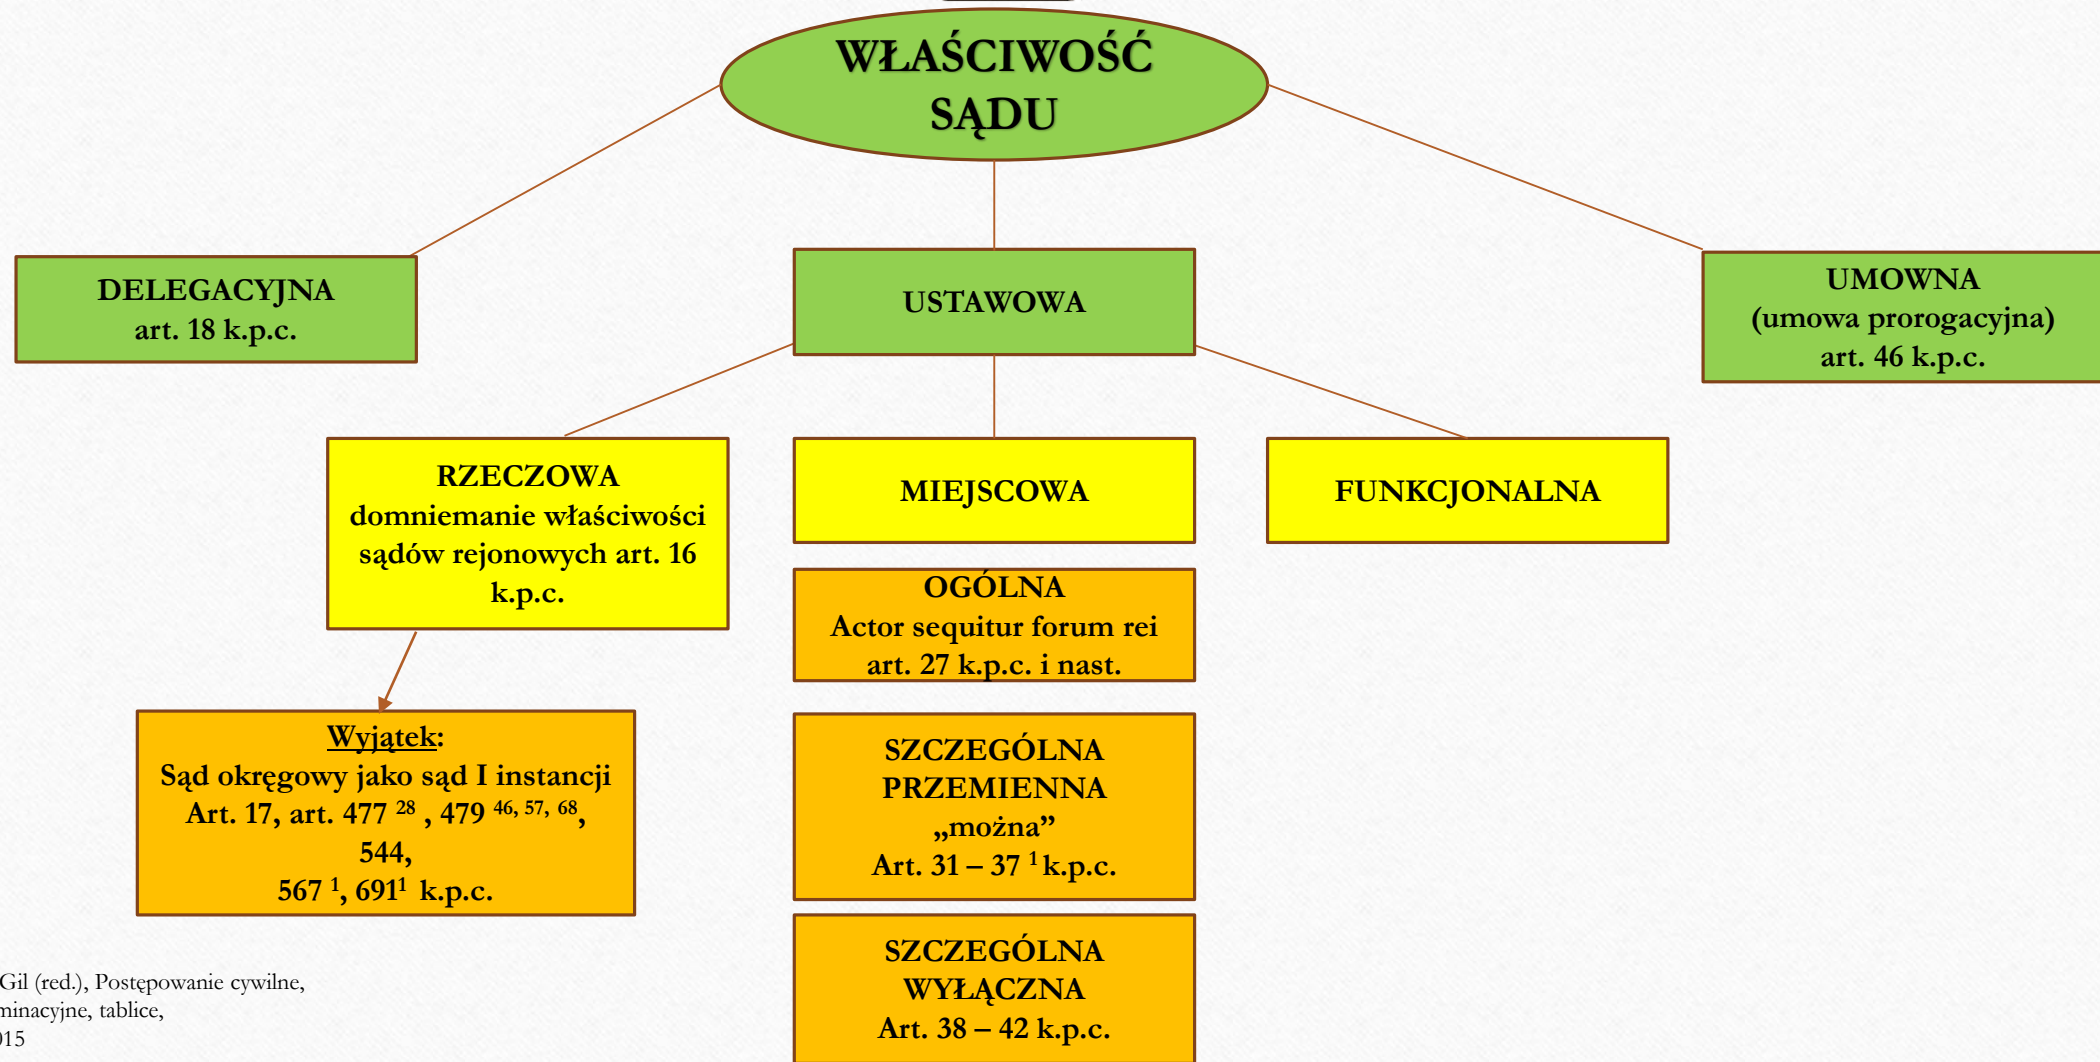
WŁAŚCIWOŚĆ SĄDU

DELEGACYJNA
art. 18 k.p.c.

USTAWOWA

UMOWNA
(umowa prorogacyjna)
art. 46 k.p.c.

RZECZOWA
domniemanie właściwości sądów rejonowych art. 16 k.p.c.

MIEJSCOWA

FUNKCJONALNA

OGÓLNA
Actor sequitur forum rei
art. 27 k.p.c. i nast.

Wyjątek:
Sąd okręgowy jako sąd I instancji
Art. 17, art. 477 $^{28}$ , 479 $^{46, 57, 68}$, 544,
567 $^{1}$, 691$^{1}$ k.p.c.

SZCZEGÓLNA
PRZEMIENNA
„można"
Art. 31 – 37 $^{1}$k.p.c.

SZCZEGÓLNA
WYŁĄCZNA
Art. 38 – 42 k.p.c.

Gil (red.), Postępowanie cywilne, minacyjne, tablice, 015